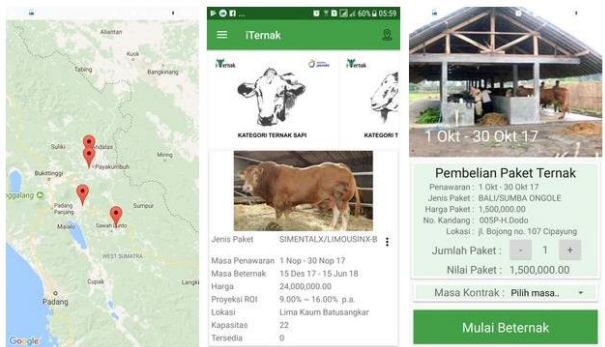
Alahan
Lubuksikaping
Sulki
Koto Alam
Payakumbuh
Bukittinggi
Padang Panjang
Sumpur
Sawahlunto
WEST SUMATRA
Padang
Cupak
Google
ggaland

60% 05:59
iTernak
iTernak
iTernak
KATEGORI TERNAK SAPI
KATEGORI T
Jenis Paket SIMENTALX/LIMOUSINX-B
Masa Penawaran 1 Nop - 30 Nop 17
Masa Beternak 15 Des 17 - 15 Jun 18
Harga 24,000,000.00
Proyeksi ROI 9.00% ~ 16.00% p.a.
Lokasi Lima Kaum Batusangkar
Kapasitas 22
Tersedia 0

1 Okt - 30 Okt 17
Pembelian Paket Ternak
Penawaran : 1 Okt - 30 Okt 17
Jenis Paket : BALI/SUMBA ONGOLE
Harga Paket : 1,500,000.00
No. Kandang : 005P-H.Dodo
Lokasi : jl. Bojong no. 107 Cipayung
Jumlah Paket : - 1 +
Nilai Paket : 1,500,000.00
Masa Kontrak : Pilih masa..
Mulai Beternak